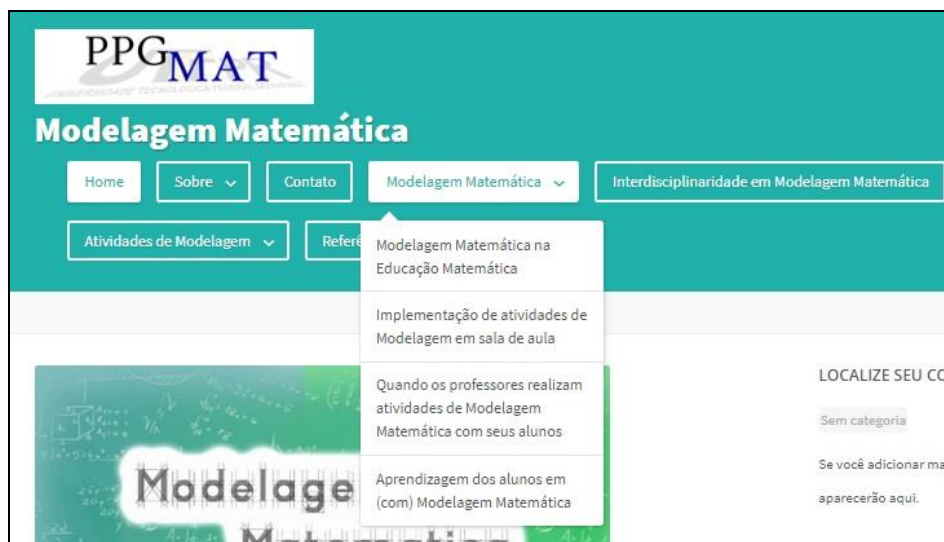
PPGMAT
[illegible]

Modelagem Matemática

Home
Sobre
Contato
Modelagem Matemática
Interdisciplinaridade em Modelagem Matemática
Atividades de Modelagem
Referê

Modelagem Matemática na Educação Matemática

Implementação de atividades de Modelagem em sala de aula

Quando os professores realizam atividades de Modelagem Matemática com seus alunos

Aprendizagem dos alunos em (com) Modelagem Matemática

LOCALIZE SEU CO

Sem categoria

Se você adicionar ma

aparecerão aqui.

Modelage
Matemática